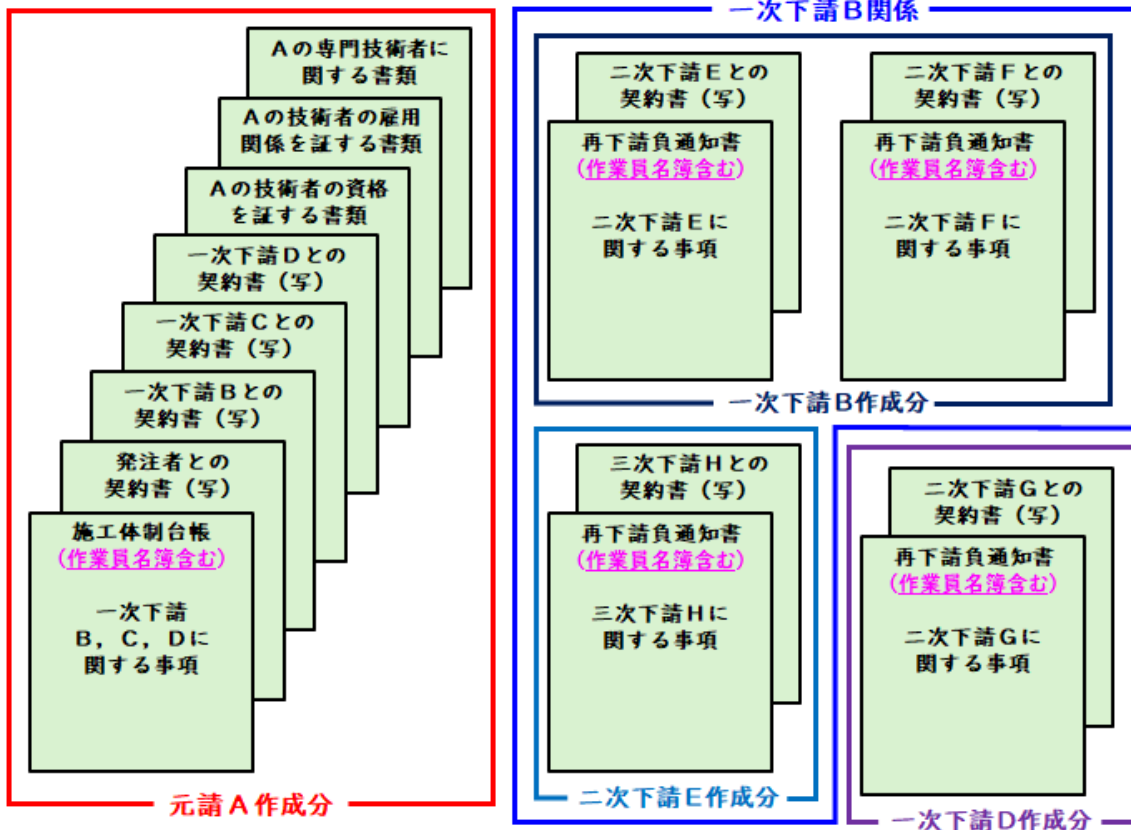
Aの専門技術者に関する書類

Aの技術者の雇用関係を証する書類

Aの技術者の資格を証する書類

一次下請Dとの契約書（写）

一次下請Cとの契約書（写）

一次下請Bとの契約書（写）

発注者との契約書（写）

施工体制台帳
(作業員名簿含む)

一次下請
B，C，Dに
関する事項

元請A作成分

一次下請B関係

二次下請Eとの契約書（写）

再下請負通知書
(作業員名簿含む)

二次下請Eに関する事項

二次下請Fとの契約書（写）

再下請負通知書
(作業員名簿含む)

二次下請Fに関する事項

一次下請B作成分

三次下請Hとの契約書（写）

再下請負通知書
(作業員名簿含む)

三次下請Hに関する事項

二次下請E作成分

二次下請Gとの契約書（写）

再下請負通知書
(作業員名簿含む)

二次下請Gに関する事項

一次下請D作成分